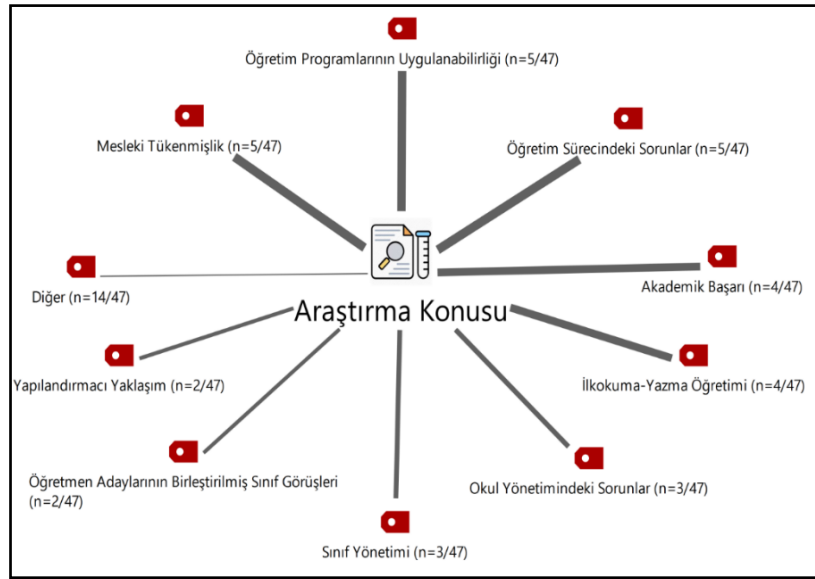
Öğretim Programlarının Uygulanabilirliği (n=5/47)

Mesleki Tükenmişlik (n=5/47)

Öğretim Sürecindeki Sorunlar (n=5/47)

Diğer (n=14/47)

Akademik Başarı (n=4/47)

Araştırma Konusu

Yapılandırmacı Yaklaşım (n=2/47)

İlkokuma-Yazma Öğretimi (n=4/47)

Öğretmen Adaylarının Birleştirilmiş Sınıf Görüşleri (n=2/47)

Okul Yönetimindeki Sorunlar (n=3/47)

Sınıf Yönetimi (n=3/47)